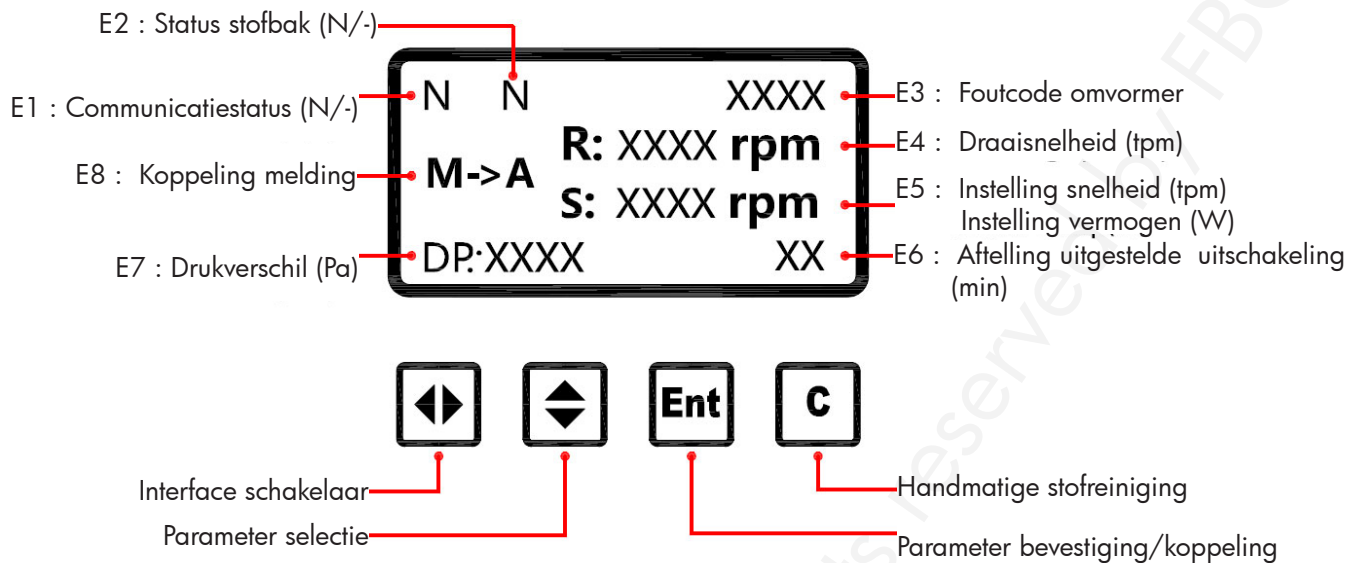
E2 : Status stofbak (N/-)

E1 : Communicatiestatus (N/-)

N N XXXX

E3 : Foutcode omvormer

R: XXXX rpm

E4 : Draaisnelheid (tpm)

E8 : Koppeling melding

M->A

S: XXXX rpm

E5 : Instelling snelheid (tpm)
Instelling vermogen (W)

E7 : Drukverschil (Pa)

DP:XXXX XX

E6 : Aftelling uitgestelde uitschakeling (min)

Ent C

Interface schakelaar

Parameter selectie

Handmatige stofreiniging

Parameter bevestiging/koppeling

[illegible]